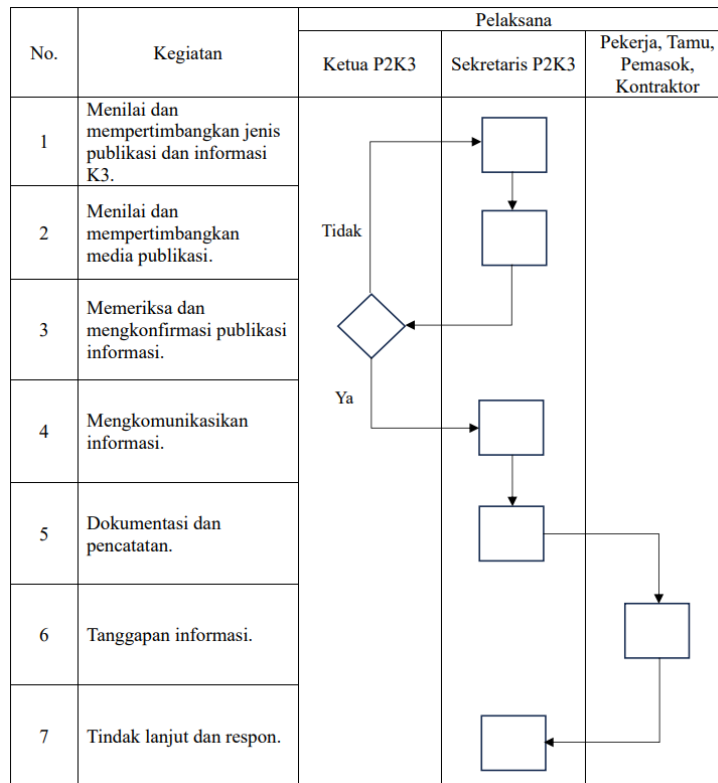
| No. | Kegiatan | Pelaksana: Ketua P2K3 | Pelaksana: Sekretaris P2K3 | Pelaksana: Pekerja, Tamu, Pemasok, Kontraktor |
|---|---|---|---|---|
| 1 | Menilai dan mempertimbangkan jenis publikasi dan informasi K3. | | | |
| 2 | Menilai dan mempertimbangkan media publikasi. | Tidak | | |
| 3 | Memeriksa dan mengkonfirmasi publikasi informasi. | | | |
| 4 | Mengkomunikasikan informasi. | Ya | | |
| 5 | Dokumentasi dan pencatatan. | | | |
| 6 | Tanggapan informasi. | | | |
| 7 | Tindak lanjut dan respon. | | | |